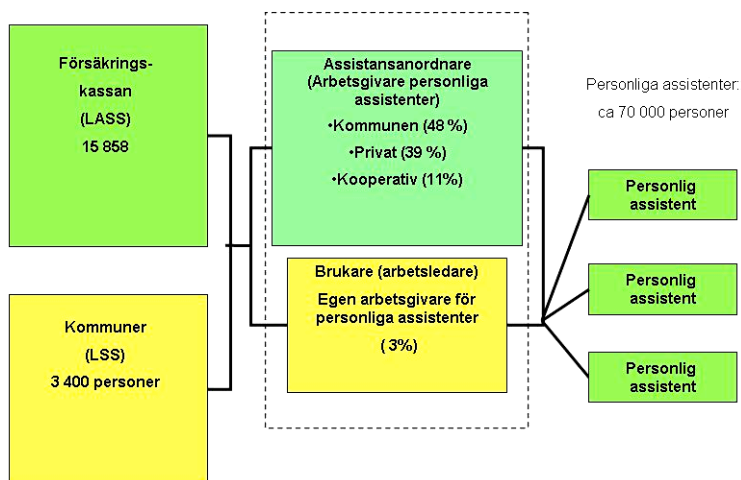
Försäkrings-kassan
(LASS)
15 858

Kommuner
(LSS)
3 400 personer

Assistansanordnare
(Arbetsgivare personliga assistenter)
•Kommunen (48 %)
•Privat (39 %)
•Kooperativ (11%)

Brukare (arbetsledare)
Egen arbetsgivare för personliga assistenter
( 3%)

Personliga assistenter: ca 70 000 personer

Personlig assistent

Personlig assistent

Personlig assistent